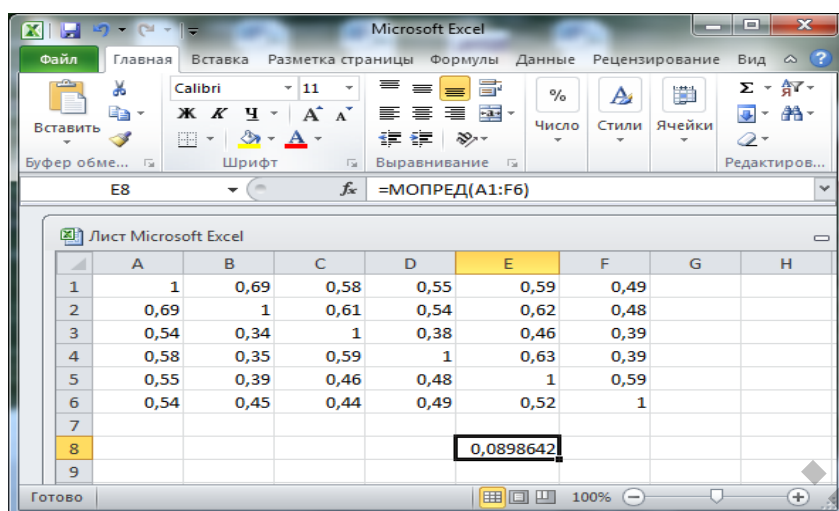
Microsoft Excel

Файл | Главная | Вставка | Разметка страницы | Формулы | Данные | Рецензирование | Вид

Вставить
Буфер обме...
Calibri 11
Ж К Ч
Шрифт
Выравнивание
%
Число
Стили
Ячейки
Редактиров...

E8 | $f_x$ | =МОПРЕД(A1:F6)

Лист Microsoft Excel

| | A | B | C | D | E | F | G | H |
|---|---|---|---|---|---|---|---|---|
| 1 | 1 | 0,69 | 0,58 | 0,55 | 0,59 | 0,49 | | |
| 2 | 0,69 | 1 | 0,61 | 0,54 | 0,62 | 0,48 | | |
| 3 | 0,54 | 0,34 | 1 | 0,38 | 0,46 | 0,39 | | |
| 4 | 0,58 | 0,35 | 0,59 | 1 | 0,63 | 0,39 | | |
| 5 | 0,55 | 0,39 | 0,46 | 0,48 | 1 | 0,59 | | |
| 6 | 0,54 | 0,45 | 0,44 | 0,49 | 0,52 | 1 | | |
| 7 | | | | | | | | |
| 8 | | | | | 0,0898642 | | | |
| 9 | | | | | | | | |

Готово | 100%